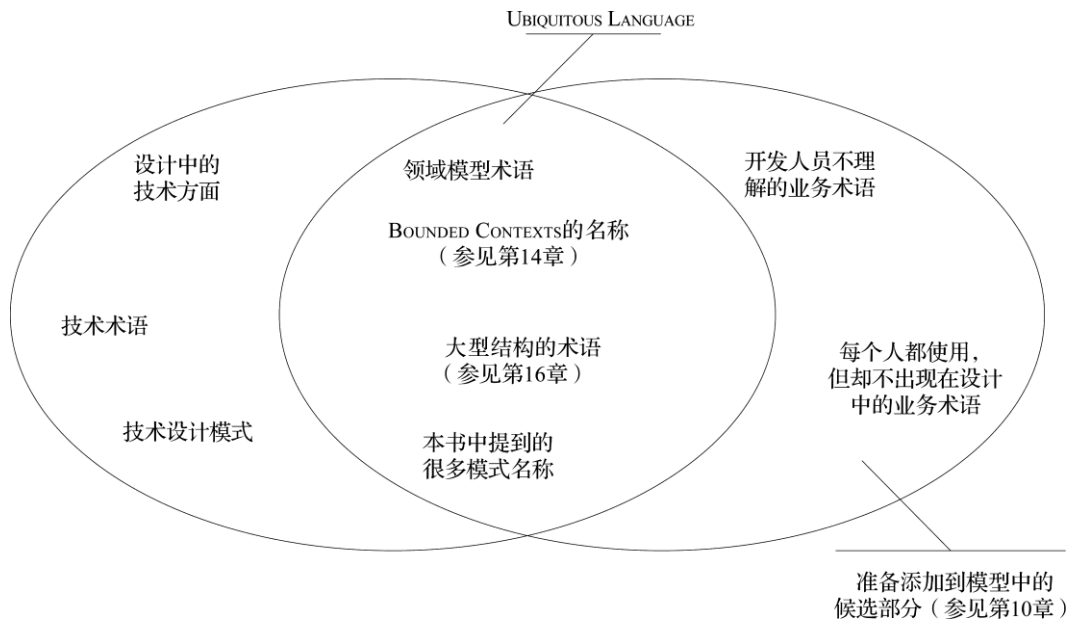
UBIQUITOUS LANGUAGE

设计中的技术方面

技术术语

技术设计模式

领域模型术语

BOUNDED CONTEXTS的名称（参见第14章）

大型结构的术语（参见第16章）

本书中提到的很多模式名称

开发人员不理解的业务术语

每个人都使用，但却不出现在设计中的业务术语

准备添加到模型中的候选部分（参见第10章）